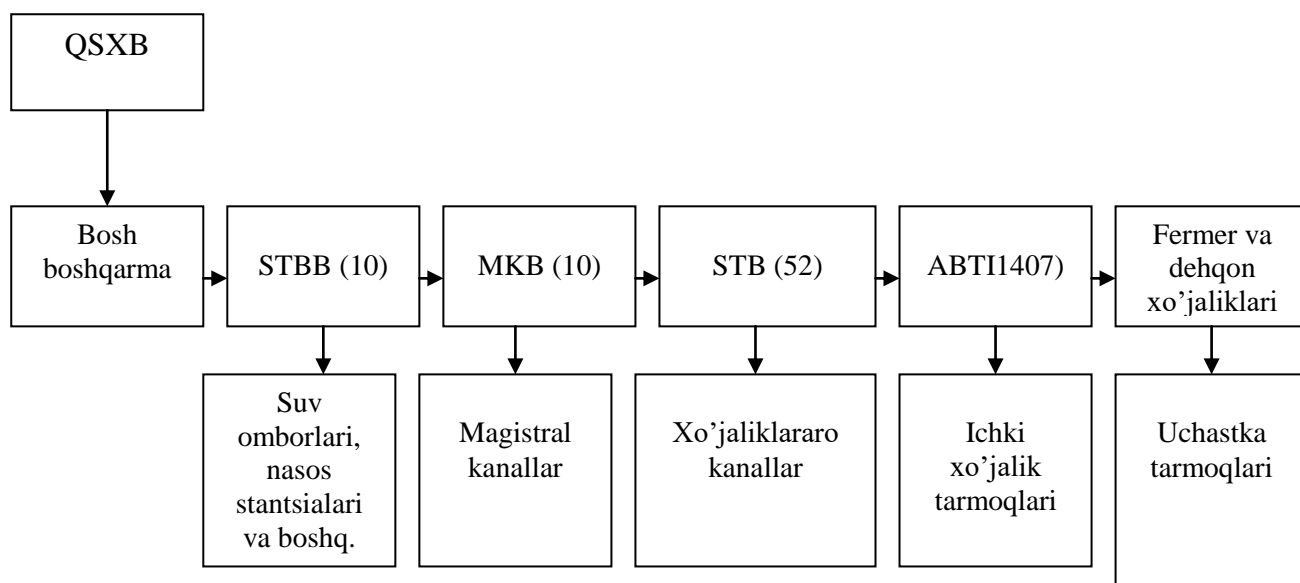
QSXB

Bosh boshqarma

STBB (10)

MKB (10)

STB (52)

ABTI1407)

Fermer va dehqon xo'jaliklari

Suv omborlari, nasos stantsialari va boshq.

Magistral kanallar

Xo'jaliklararo kanallar

Ichki xo'jalik tarmoqlari

Uchastka tarmoqlari